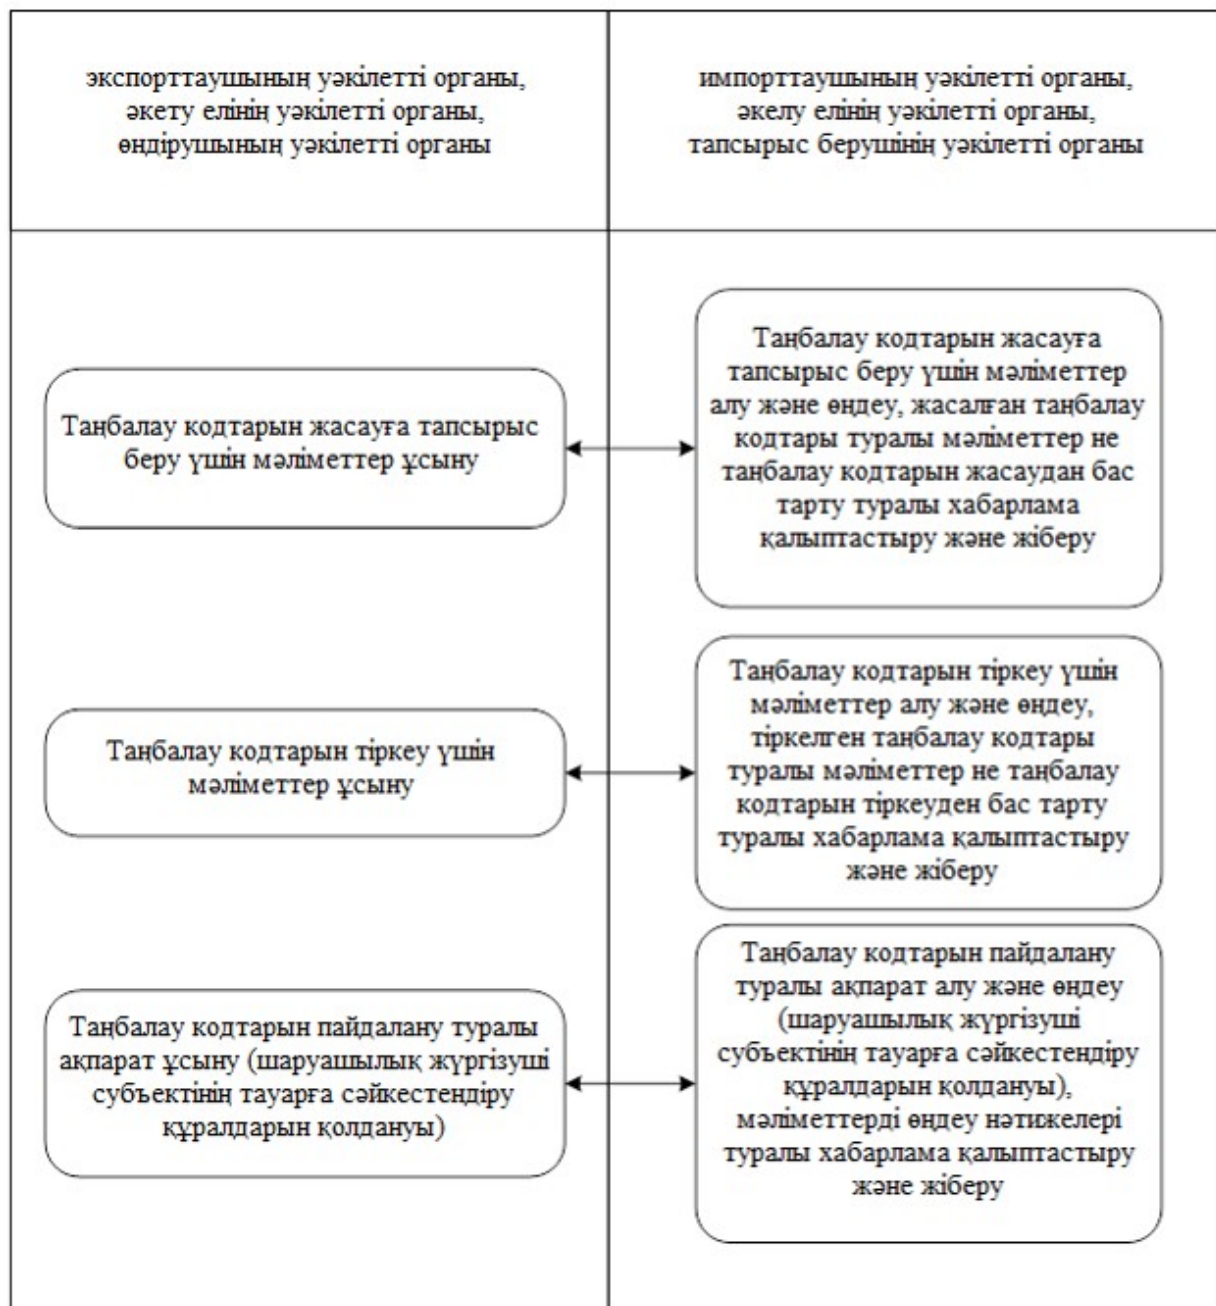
экспорттаушының уәкілетті органы, әкету елінің уәкілетті органы, өндірушының уәкілетті органы

импорттаушының уәкілетті органы, әкелу елінің уәкілетті органы, тапсырыс берушінің уәкілетті органы

Таңбалау кодтарын жасауға тапсырыс беру үшін мәліметтер ұсыну

Таңбалау кодтарын жасауға тапсырыс беру үшін мәліметтер алу және өңдеу, жасалған таңбалау кодтары туралы мәліметтер не таңбалау кодтарын жасаудан бас тарту туралы хабарлама қалыптастыру және жіберу

Таңбалау кодтарын тіркеу үшін мәліметтер ұсыну

Таңбалау кодтарын тіркеу үшін мәліметтер алу және өңдеу, тіркелген таңбалау кодтары туралы мәліметтер не таңбалау кодтарын тіркеуден бас тарту туралы хабарлама қалыптастыру және жіберу

Таңбалау кодтарын пайдалану туралы ақпарат ұсыну (шаруашылық жүргізуші субъектінің тауарға сәйкестендіру құралдарын қолдануы)

Таңбалау кодтарын пайдалану туралы ақпарат алу және өңдеу (шаруашылық жүргізуші субъектінің тауарға сәйкестендіру құралдарын қолдануы), мәліметтерді өңдеу нәтижелері туралы хабарлама қалыптастыру және жіберу